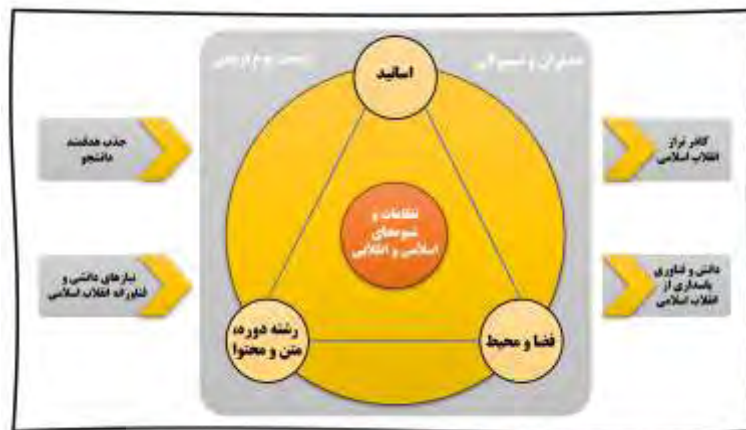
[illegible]

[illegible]

اساتید

جذب هدفمند دانشجو

کادر تراز انقلاب اسلامی

نظامات و شیوه‌های اسلامی و انقلابی

نیازهای دانشی و فناورانه انقلاب اسلامی

دانش و فناوری پاسداری از انقلاب اسلامی

رشته دوره، متن و محتوا

فضا و محیط